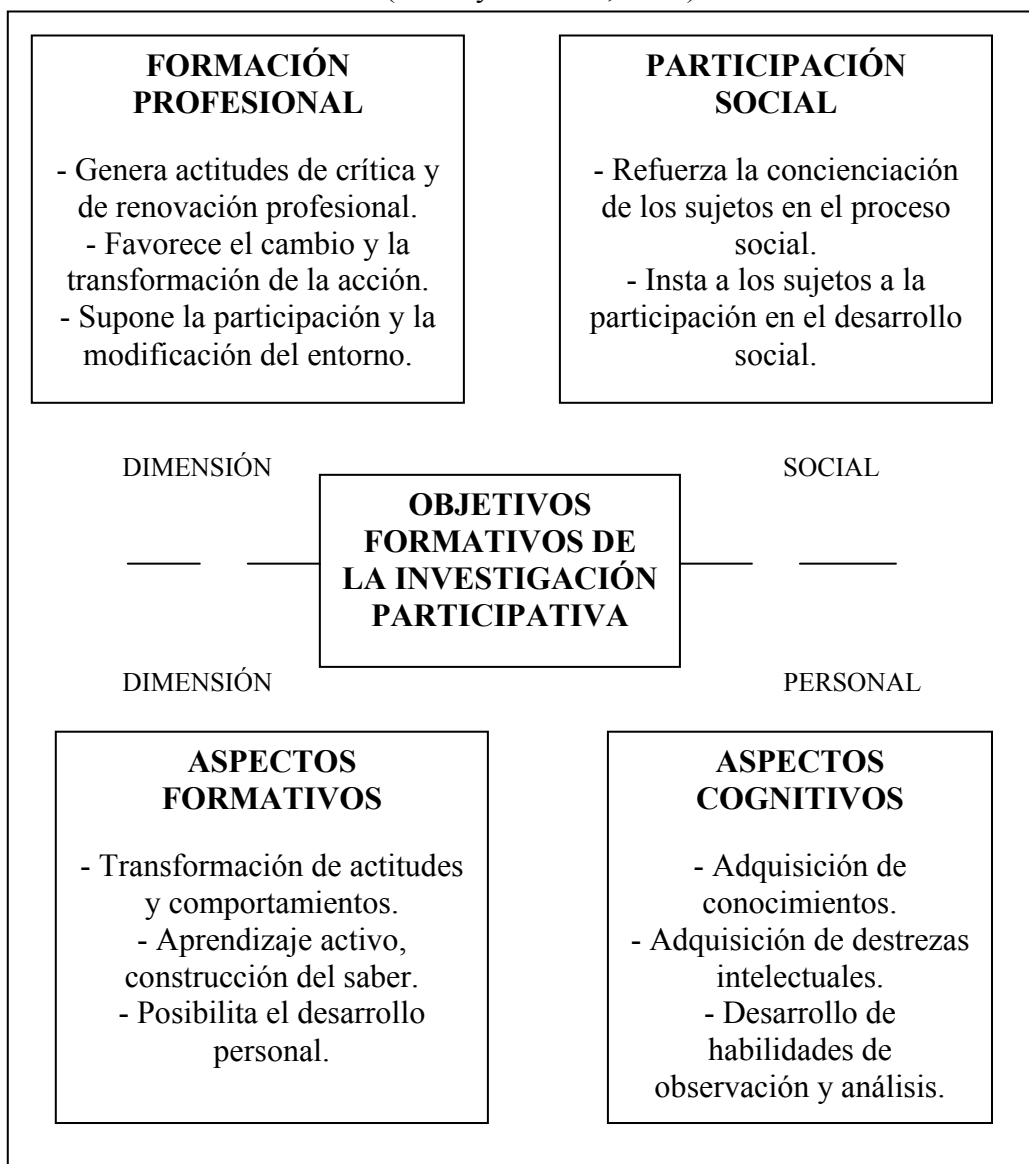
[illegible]

FORMACIÓN PROFESIONAL

- Genera actitudes de crítica y de renovación profesional.
- Favorece el cambio y la transformación de la acción.
- Supone la participación y la modificación del entorno.

PARTICIPACIÓN SOCIAL

- Refuerza la concienciación de los sujetos en el proceso social.
- Insta a los sujetos a la participación en el desarrollo social.

DIMENSIÓN SOCIAL

OBJETIVOS FORMATIVOS DE LA INVESTIGACIÓN PARTICIPATIVA

DIMENSIÓN PERSONAL

ASPECTOS FORMATIVOS

- Transformación de actitudes y comportamientos.
- Aprendizaje activo, construcción del saber.
- Posibilita el desarrollo personal.

ASPECTOS COGNITIVOS

- Adquisición de conocimientos.
- Adquisición de destrezas intelectuales.
- Desarrollo de habilidades de observación y análisis.